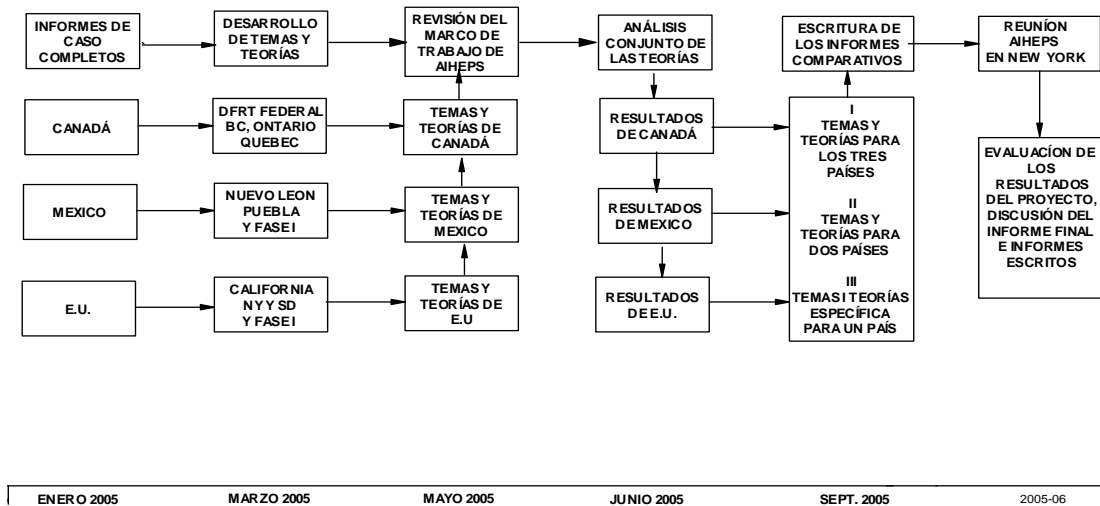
INFORMES DE CASO COMPLETOS

DESARROLLO DE TEMAS Y TEORÍAS

REVISIÓN DEL MARCO DE TRABAJO DE AIHEPS

ANÁLISIS CONJUNTO DE LAS TEORÍAS

ESCRITURA DE LOS INFORMES COMPARATIVOS

REUNÍON AIHEPS EN NEW YORK

CANADÁ

DFRT FEDERAL BC, ONTARIO QUEBEC

TEMAS Y TEORÍAS DE CANADÁ

RESULTADOS DE CANADÁ

I
TEMAS Y TEORÍAS PARA LOS TRES PAÍSES

II
TEMAS Y TEORÍAS PARA DOS PAÍSES

III
TEMAS I TEORÍAS ESPECÍFICA PARA UN PAÍS

EVALUACÍON DE LOS RESULTADOS DEL PROYECTO, DISCUSIÓN DEL INFORME FINAL E INFORMES ESCRITOS

MEXICO

NUEVO LEON PUEBLA Y FASE I

TEMAS Y TEORÍAS DE MEXICO

RESULTADOS DE MEXICO

E.U.

CALIFORNIA NY Y SD Y FASE I

TEMAS Y TEORÍAS DE E.U

RESULTADOS DE E.U.

ENERO 2005 MARZO 2005 MAYO 2005 JUNIO 2005 SEPT. 2005 2005-06